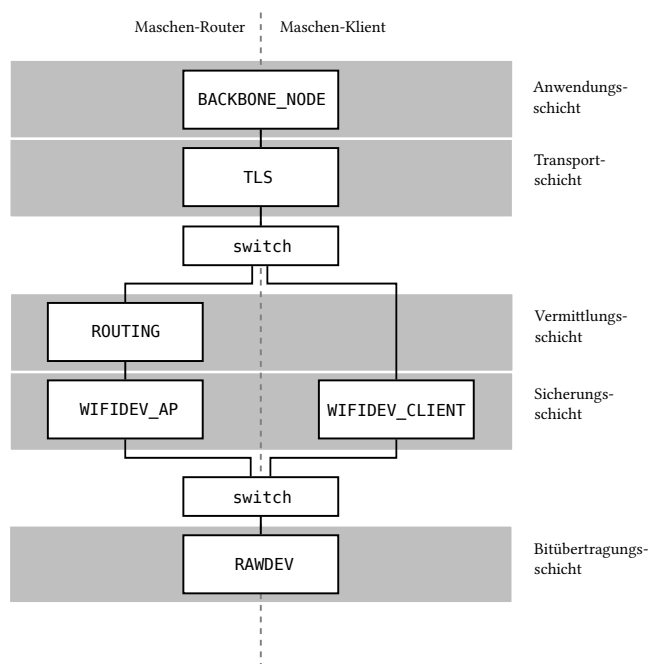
Maschen-Router

Maschen-Klient

BACKBONE_NODE

Anwendungsschicht

TLS

Transportschicht

switch

ROUTING

Vermittlungsschicht

WIFIDEV_AP

WIFIDEV_CLIENT

Sicherungsschicht

switch

RAWDEV

Bitübertragungsschicht